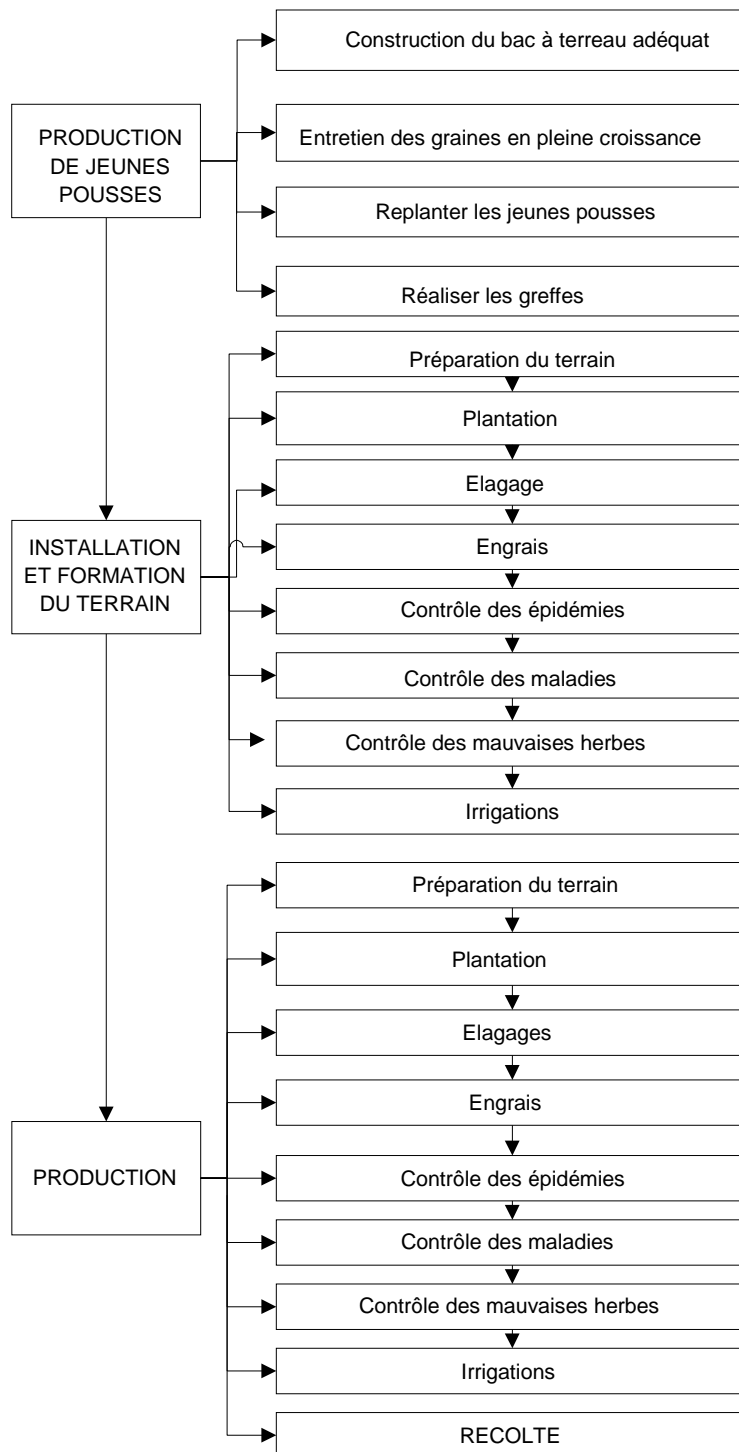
PRODUCTION DE JEUNES POUSSES

Construction du bac à terreau adéquat

Entretien des graines en pleine croissance

Replanter les jeunes pousses

Réaliser les greffes

INSTALLATION ET FORMATION DU TERRAIN

Préparation du terrain

Plantation

Elagage

Engrais

Contrôle des épidémies

Contrôle des maladies

Contrôle des mauvaises herbes

Irrigations

PRODUCTION

Préparation du terrain

Plantation

Elagages

Engrais

Contrôle des épidémies

Contrôle des maladies

Contrôle des mauvaises herbes

Irrigations

RECOLTE